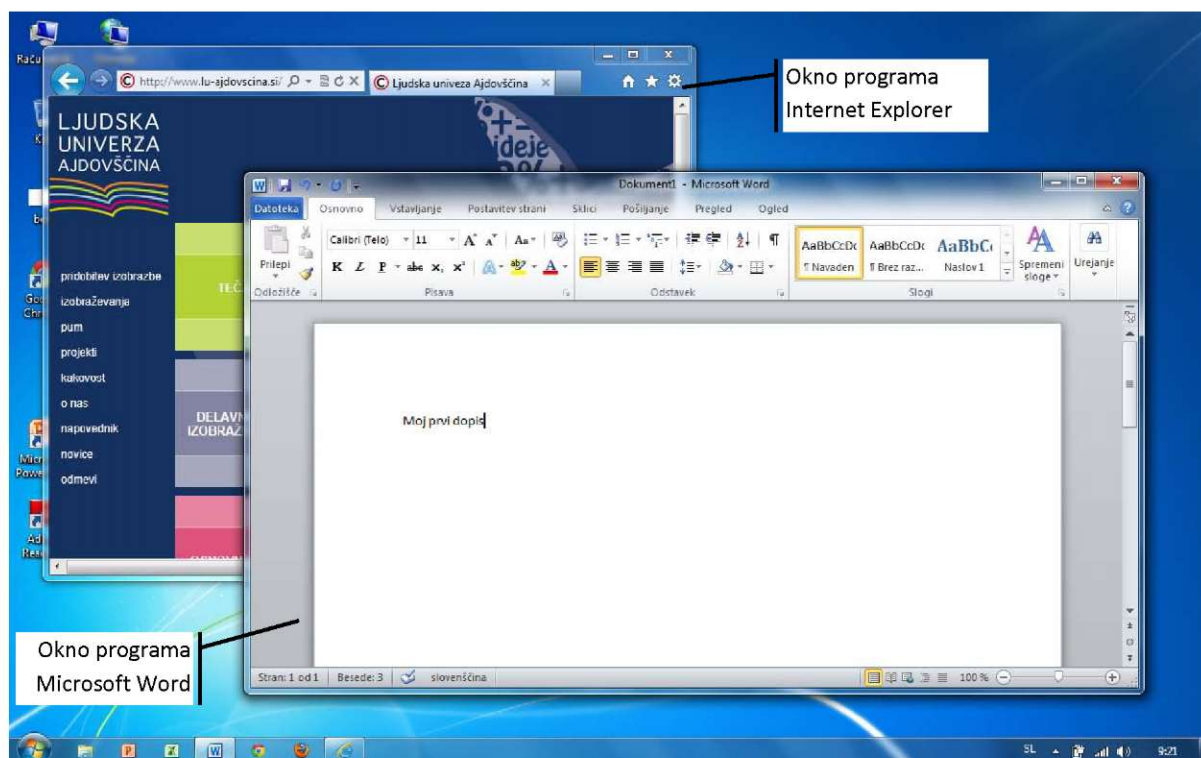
Raču

Ki

be

Go Chr

Micr Powe

Ad Rea

http://www.lu-ajdovscina.si/ Ljudska univeza Ajdovščina

Okno programa Internet Explorer

LJUDSKA UNIVERZA AJDOVŠČINA

pridobitev izobrazbe
izobraževanja
pum
projekti
kakovost
o nas
napovednik
novice
odmevi

TEČ

DELAVN IZOBRAZ

ideje

Dokument1 - Microsoft Word

Datoteka Osnovno Vstavljanje Postavitev strani Sklici Pošiljanje Pregled Ogled

Prilepi
Odložišče
Calibri (Telo) 11
K L P abe x, x'
Pisava
Odstavek
AaBbCcDc ¶ Navaden
AaBbCcDc ¶ Brez raz...
AaBbC Naslov 1
Spremeni sloge
Slogi
Urejanje

Moj prvi dopis

Stran: 1 od 1 Besede: 3 slovenščina 100 %

Okno programa Microsoft Word

SL 9:21